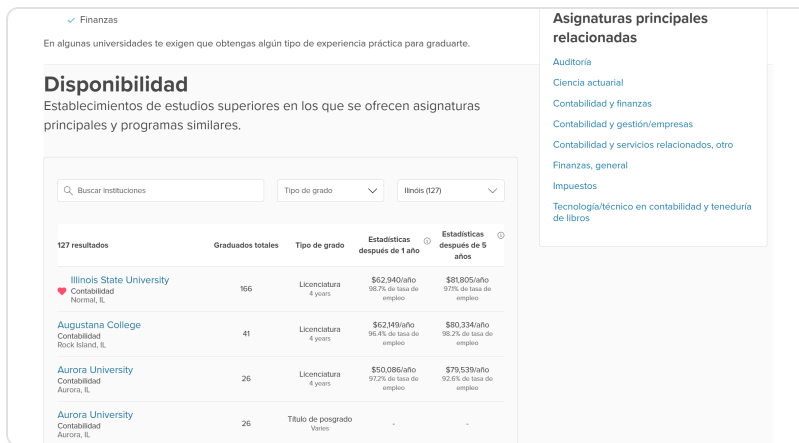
✓ Finanzas

En algunas universidades te exigen que obtengas algún tipo de experiencia práctica para graduarte.

Disponibilidad

Establecimientos de estudios superiores en los que se ofrecen asignaturas principales y programas similares.

Buscar instituciones | Tipo de grado | Illinois (127)

| 127 resultados | Graduados totales | Tipo de grado | Estadísticas después de 1 año | Estadísticas después de 5 años |
|---|---|---|---|---|
| Illinois State University Contabilidad Normal, IL | 166 | Licenciatura 4 years | \$62,940/año 98.7% de tasa de empleo | \$81,805/año 97.1% de tasa de empleo |
| Augustana College Contabilidad Rock Island, IL | 41 | Licenciatura 4 years | \$62,149/año 96.4% de tasa de empleo | \$80,334/año 98.2% de tasa de empleo |
| Aurora University Contabilidad Aurora, IL | 26 | Licenciatura 4 years | \$50,086/año 97.2% de tasa de empleo | \$79,539/año 92.6% de tasa de empleo |
| Aurora University Contabilidad Aurora, IL | 26 | Título de posgrado Varies | - | - |

Asignaturas principales relacionadas

Auditoría
Ciencia actuarial
Contabilidad y finanzas
Contabilidad y gestión/empresas
Contabilidad y servicios relacionados, otro
Finanzas, general
Impuestos
Tecnología/técnico en contabilidad y teneduría de libros